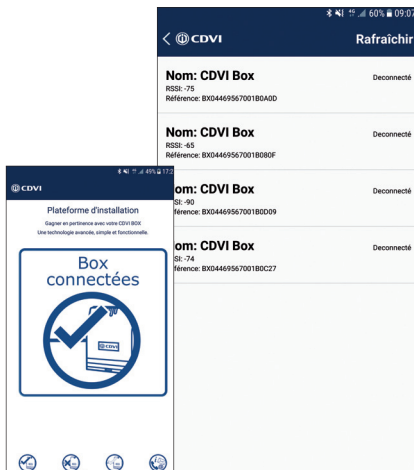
60% 09:07
< CDVI
Rafraîchir

Nom: CDVI Box
RSSI: -75
Référence: BX04469567001B0A0D
Deconnecté

Nom: CDVI Box
RSSI: -65
Référence: BX04469567001B080F
Deconnecté

om: CDVI Box
SI: -90
férence: BX04469567001B0D09
Deconnecté

om: CDVI Box
SI: -74
férence: BX04469567001B0C27
Deconnecté

49% 17:2
CDVI
Plateforme d'installation
Gagner en pertinence avec votre CDVI BOX
Une technologie avancée, simple et fonctionnelle.
Box
connectées
CDVI